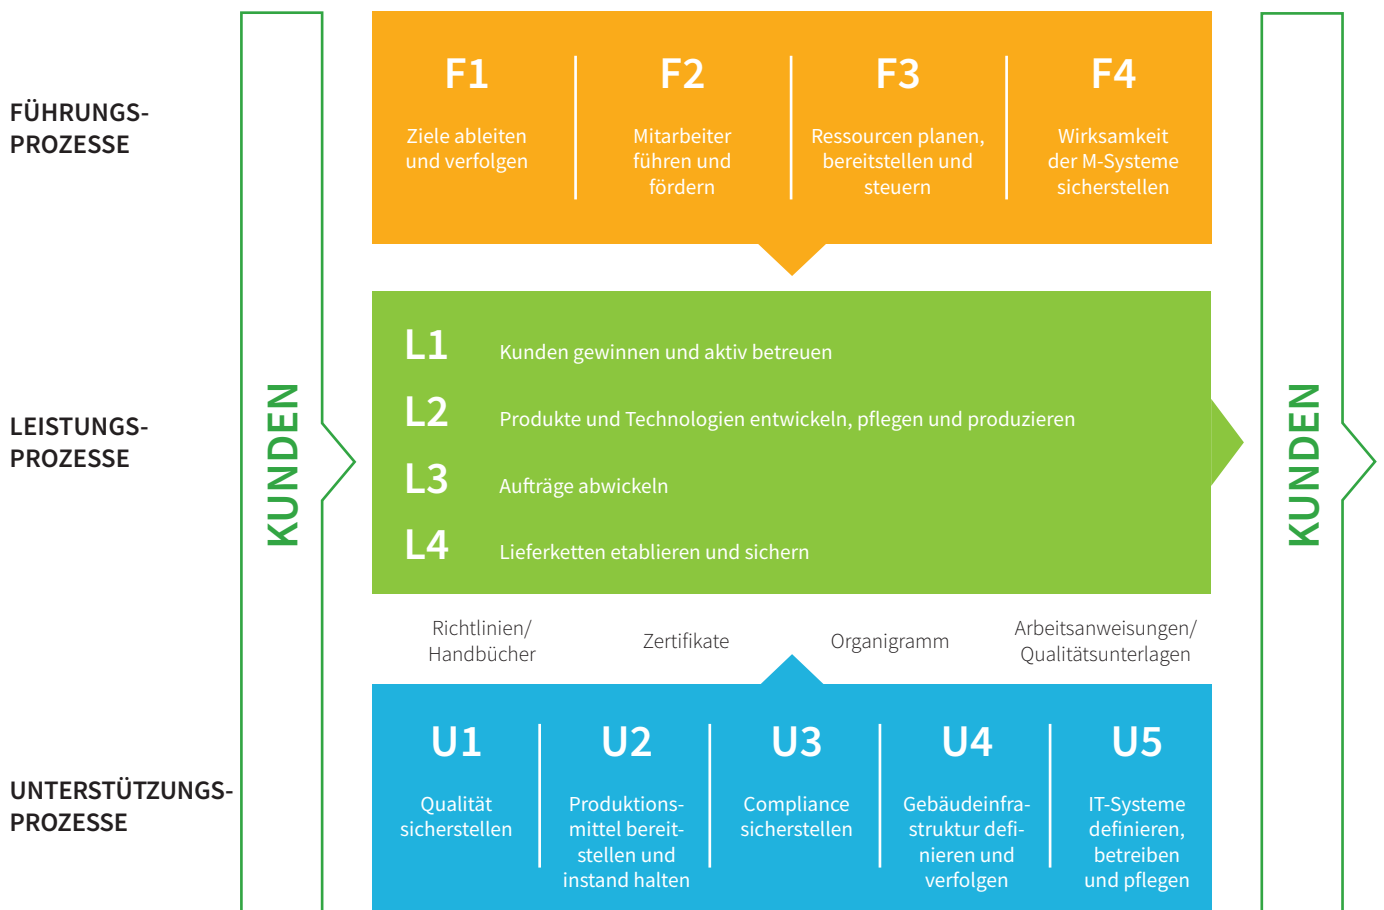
FÜHRUNGS-PROZESSE

LEISTUNGS-PROZESSE

UNTERSTÜTZUNGS-PROZESSE

KUNDEN

F1
Ziele ableiten und verfolgen

F2
Mitarbeiter führen und fördern

F3
Ressourcen planen, bereitstellen und steuern

F4
Wirksamkeit der M-Systeme sicherstellen

L1 Kunden gewinnen und aktiv betreuen

L2 Produkte und Technologien entwickeln, pflegen und produzieren

L3 Aufträge abwickeln

L4 Lieferketten etablieren und sichern

Richtlinien/ Handbücher

Zertifikate

Organigramm

Arbeitsanweisungen/ Qualitätsunterlagen

U1
Qualität sicherstellen

U2
Produktionsmittel bereitstellen und instand halten

U3
Compliance sicherstellen

U4
Gebäudeinfrastruktur definieren und verfolgen

U5
IT-Systeme definieren, betreiben und pflegen

KUNDEN